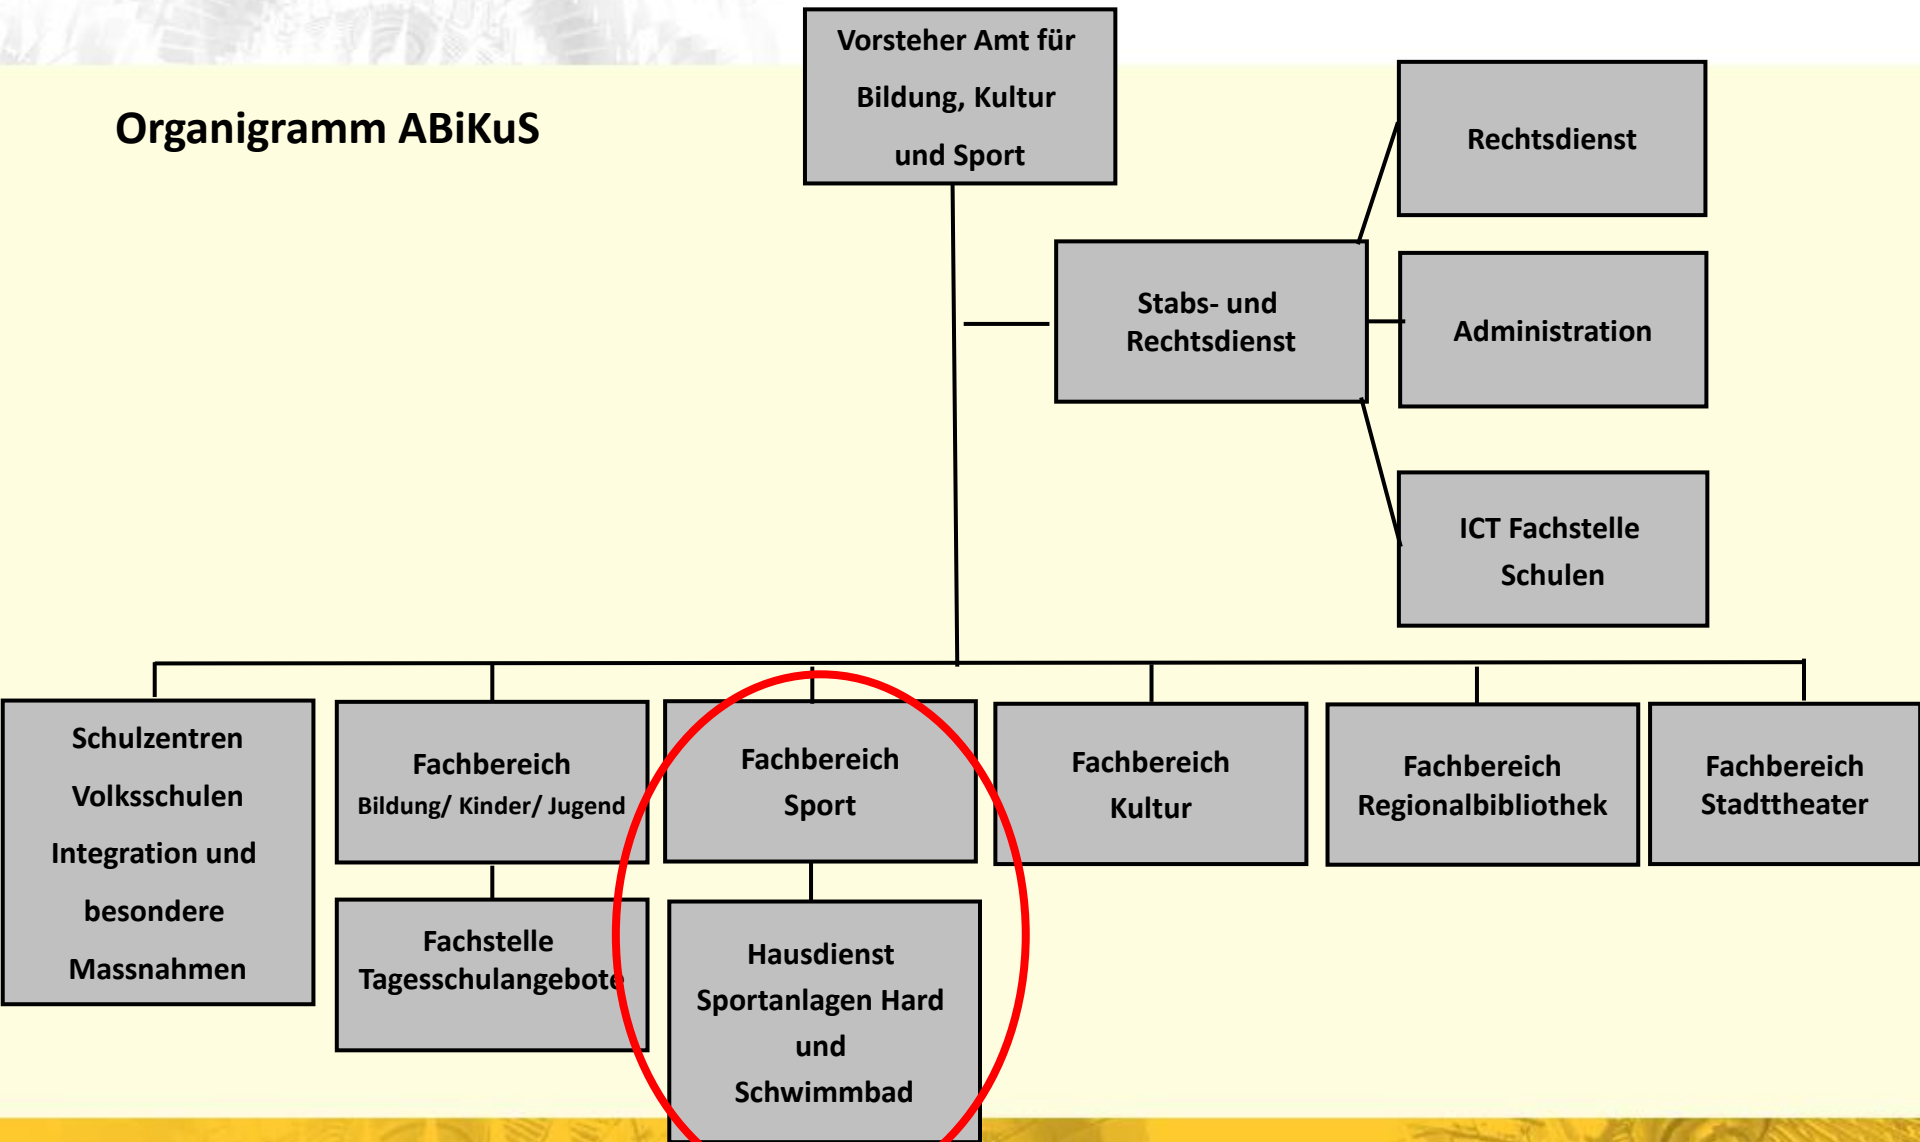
Organigramm ABiKuS

Vorsteher Amt für Bildung, Kultur und Sport

Rechtsdienst

Stabs- und Rechtsdienst

Administration

ICT Fachstelle Schulen

Schulzentren Volksschulen Integration und besondere Massnahmen

Fachbereich Bildung/ Kinder/ Jugend

Fachstelle Tagesschulangebote

Fachbereich Sport

Hausdienst Sportanlagen Hard und Schwimmbad

Fachbereich Kultur

Fachbereich Regionalbibliothek

Fachbereich Stadttheater